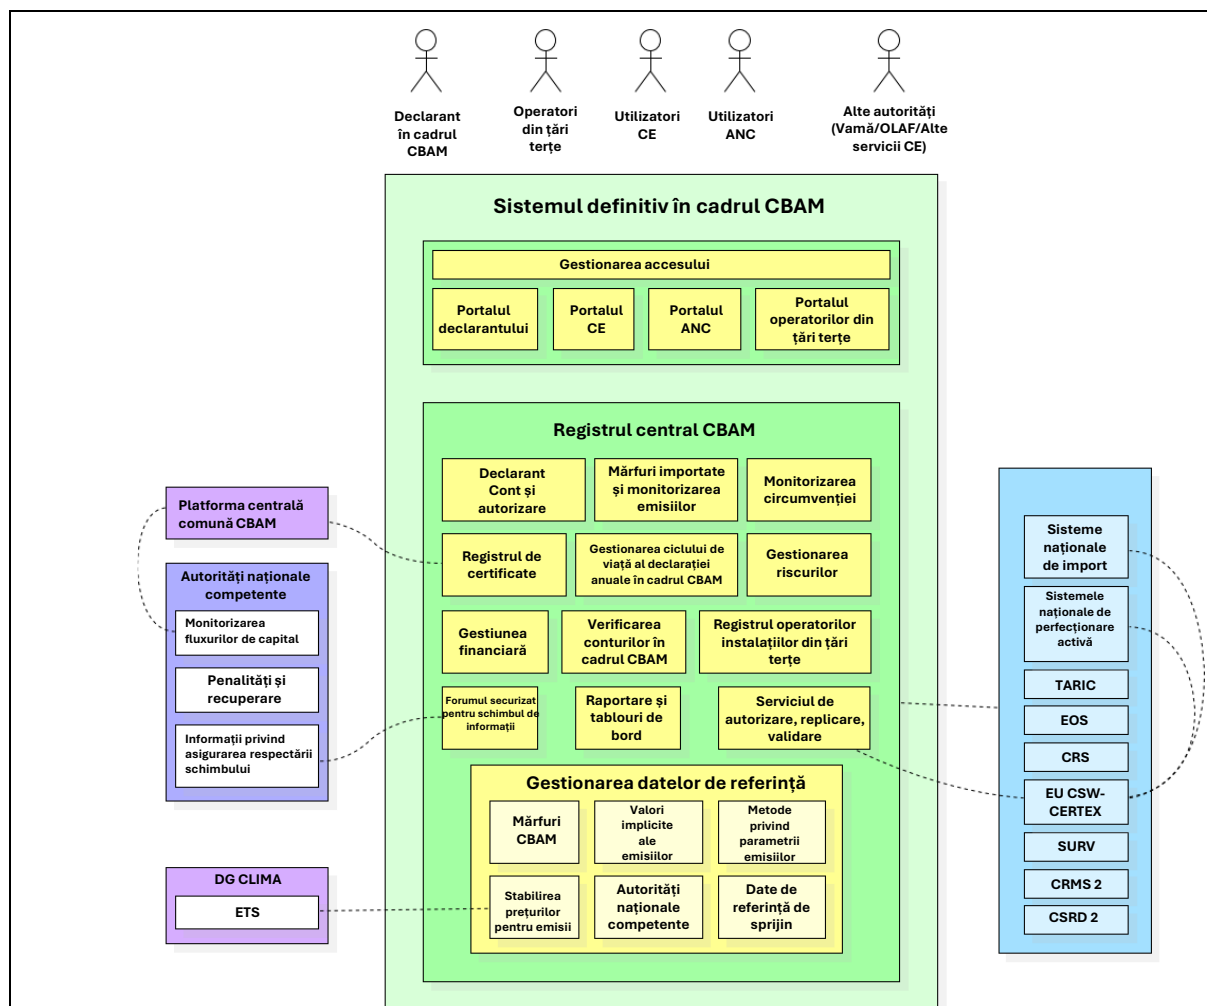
Declarant în cadrul CBAM

Operatori din țări terțe

Utilizatori CE

Utilizatori ANC

Alte autorități (Vamă/OLAF/Alte servicii CE)

Sistemul definitiv în cadrul CBAM

Gestionarea accesului

Portalul declarantului

Portalul CE

Portalul ANC

Portalul operatorilor din țări terțe

Registrul central CBAM

Declarant Cont și autorizare

Mărfuri importate și monitorizarea emisiilor

Monitorizarea circumvenției

Registrul de certificate

Gestionarea ciclului de viață al declarației anuale în cadrul CBAM

Gestionarea riscurilor

Gestiunea financiară

Verificarea conturilor în cadrul CBAM

Registrul operatorilor instalațiilor din țări terțe

Forumul securizat pentru schimbul de informații

Raportare și tablouri de bord

Serviciul de autorizare, replicare, validare

Gestionarea datelor de referință

Mărfuri CBAM

Valori implicite ale emisiilor

Metode privind parametrii emisiilor

Stabilirea prețurilor pentru emisii

Autorități naționale competente

Date de referință de sprijin

Platforma centrală comună CBAM

Autorități naționale competente

Monitorizarea fluxurilor de capital

Penalități și recuperare

Informații privind asigurarea respectării schimbului

DG CLIMA

ETS

Sisteme naționale de import

Sistemele naționale de perfecționare activă

TARIC

EOS

CRS

EU CSW-CERTEX

SURV

CRMS 2

CSRD 2